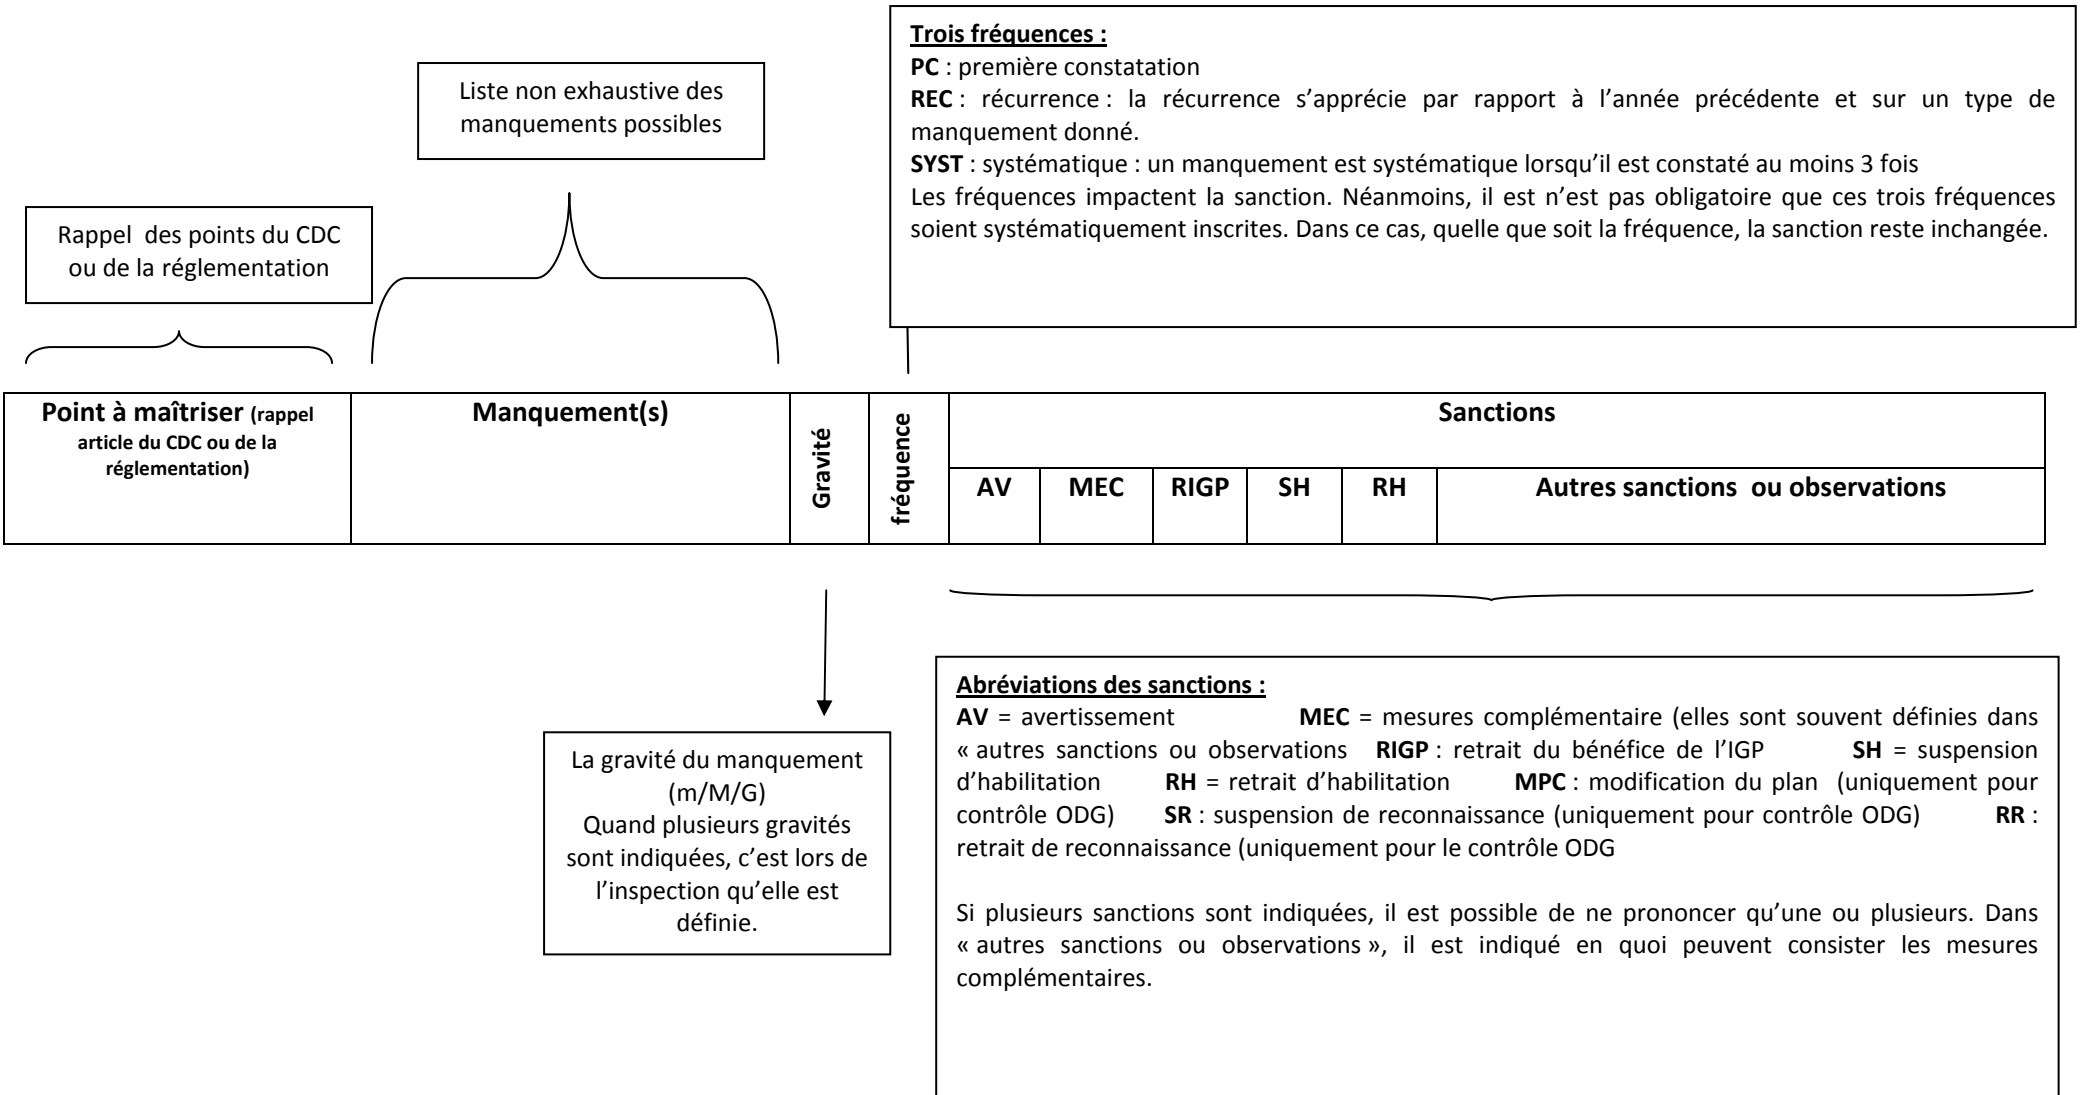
Liste non exhaustive des manquements possibles

Trois fréquences :
PC : première constatation
REC : récurrence : la récurrence s'apprécie par rapport à l'année précédente et sur un type de manquement donné.
SYST : systématique : un manquement est systématique lorsqu'il est constaté au moins 3 fois
Les fréquences impactent la sanction. Néanmoins, il est n'est pas obligatoire que ces trois fréquences soient systématiquement inscrites. Dans ce cas, quelle que soit la fréquence, la sanction reste inchangée.

Rappel des points du CDC ou de la réglementation

| Point à maîtriser (rappel article du CDC ou de la réglementation) | Manquement(s) | Gravité | fréquence | Sanctions | | | | | |
|---|---|---|---|---|---|---|---|---|---|
| | | | | AV | MEC | RIGP | SH | RH | Autres sanctions ou observations |

La gravité du manquement (m/M/G)
Quand plusieurs gravités sont indiquées, c'est lors de l'inspection qu'elle est définie.

Abréviations des sanctions :
AV = avertissement MEC = mesures complémentaire (elles sont souvent définies dans « autres sanctions ou observations RIGP : retrait du bénéfice de l'IGP SH = suspension d'habilitation RH = retrait d'habilitation MPC : modification du plan (uniquement pour contrôle ODG) SR : suspension de reconnaissance (uniquement pour contrôle ODG) RR : retrait de reconnaissance (uniquement pour le contrôle ODG

Si plusieurs sanctions sont indiquées, il est possible de ne prononcer qu'une ou plusieurs. Dans « autres sanctions ou observations », il est indiqué en quoi peuvent consister les mesures complémentaires.